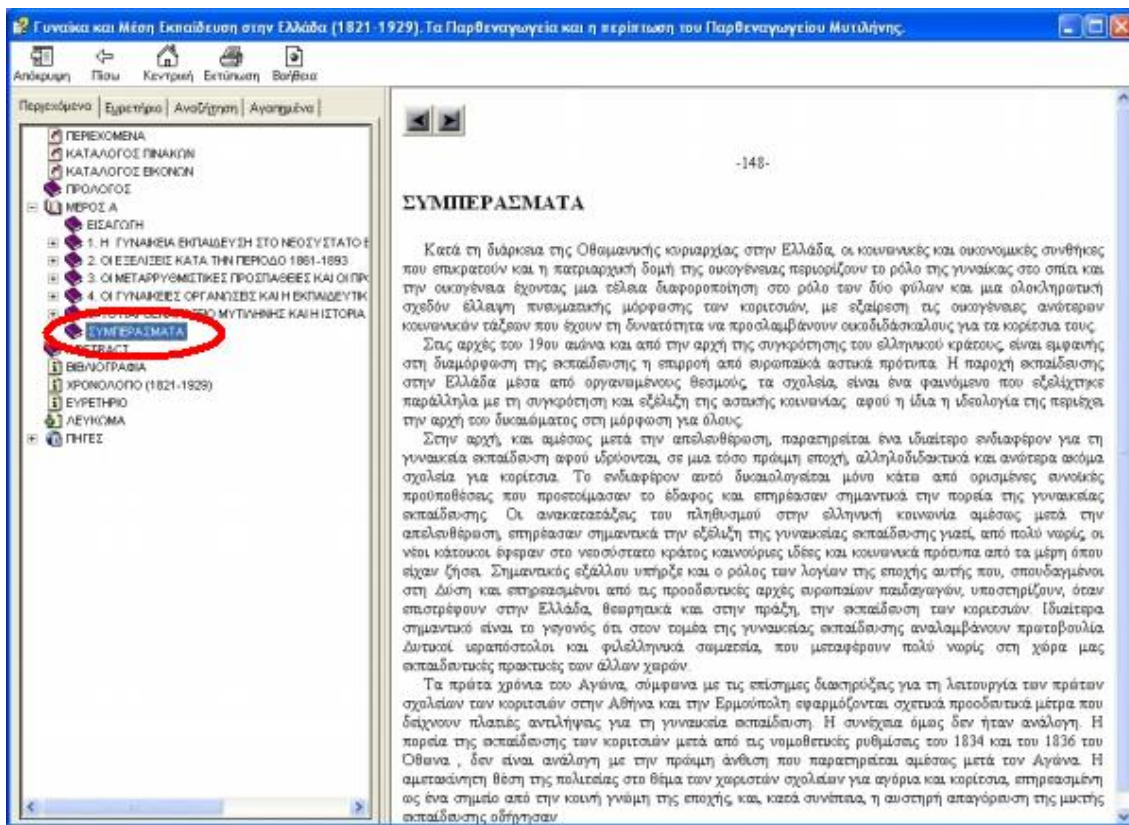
Γυναίκα και Μέση Εκπαίδευση στην Ελλάδα (1821-1929). Τα Παρθεναγωγεία και η περίπτωση του Παρθεναγωγείου Μυτιλήνης.

Απόκρυψη Πίσω Κεντρική Εκτύπωση Βοήθεια

Περιεχόμενα Ευρετήριο Αναζήτηση Αγαπημένα

ΠΕΡΙΕΧΟΜΕΝΑ
ΚΑΤΑΛΟΓΟΣ ΠΙΝΑΚΩΝ
ΚΑΤΑΛΟΓΟΣ ΕΙΚΟΝΩΝ
ΠΡΟΛΟΓΟΣ
ΜΕΡΟΣ Α
ΕΙΣΑΓΩΓΗ
1. Η ΓΥΝΑΙΚΕΙΑ ΕΚΠΑΙΔΕΥΣΗ ΣΤΟ ΝΕΟΣΥΣΤΑΤΟ Ε
2. ΟΙ ΕΞΕΛΙΞΕΙΣ ΚΑΤΑ ΤΗΝ ΠΕΡΙΟΔΟ 1861-1893
3. ΟΙ ΜΕΤΑΡΡΥΘΜΙΣΤΙΚΕΣ ΠΡΟΣΠΑΘΕΙΕΣ ΚΑΙ ΟΙ ΠΡ
4. ΟΙ ΓΥΝΑΙΚΕΙΕΣ ΟΡΓΑΝΩΣΕΙΣ ΚΑΙ Η ΕΚΠΑΙΔΕΥΤΙΚ
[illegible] ΜΥΤΙΛΗΝΗΣ ΚΑΙ Η ΙΣΤΟΡΙΑ
ΣΥΜΠΕΡΑΣΜΑΤΑ
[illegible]STRACT
ΒΙΒΛΙΟΓΡΑΦΙΑ
ΧΡΟΝΟΛΟΓΙΟ (1821-1929)
ΕΥΡΕΤΗΡΙΟ
ΛΕΥΚΩΜΑ
ΠΗΓΕΣ

-148-

ΣΥΜΠΕΡΑΣΜΑΤΑ

Κατά τη διάρκεια της Οθωμανικής κυριαρχίας στην Ελλάδα, οι κοινωνικές και οικονομικές συνθήκες που επικρατούν και η πατριαρχική δομή της οικογένειας περιορίζουν το ρόλο της γυναίκας στο σπίτι και την οικογένεια έχοντας μια τέλεια διαφοροποίηση στο ρόλο των δύο φύλων και μια ολοκληρωτική σχεδόν έλλειψη πνευματικής μόρφωσης των κοριτσιών, με εξαίρεση τις οικογένειες ανώτερων κοινωνικών τάξεων που έχουν τη δυνατότητα να προσλαμβάνουν οικοδιδάσκαλους για τα κορίτσια τους.

Στις αρχές του 19ου αιώνα και από την αρχή της συγκρότησης του ελληνικού κράτους, είναι εμφανής στη διαμόρφωση της εκπαίδευσης η επιρροή από ευρωπαϊκά αστικά πρότυπα. Η παροχή εκπαίδευσης στην Ελλάδα μέσα από οργανωμένους θεσμούς, τα σχολεία, είναι ένα φαινόμενο που εξελίχτηκε παράλληλα με τη συγκρότηση και εξέλιξη της αστικής κοινωνίας αφού η ίδια η ιδεολογία της περιέχει την αρχή του δικαιώματος στη μόρφωση για όλους.

Στην αρχή, και αμέσως μετά την απελευθέρωση, παρατηρείται ένα ιδιαίτερο ενδιαφέρον για τη γυναικεία εκπαίδευση αφού ιδρύονται, σε μια τόσο πρώιμη εποχή, αλληλοδιδακτικά και ανώτερα ακόμα σχολεία για κορίτσια. Το ενδιαφέρον αυτό δικαιολογείται μόνο κάτω από ορισμένες ευνοϊκές προϋποθέσεις που προετοίμασαν το έδαφος και επηρέασαν σημαντικά την πορεία της γυναικείας εκπαίδευσης. Οι ανακατατάξεις του πληθυσμού στην ελληνική κοινωνία αμέσως μετά την απελευθέρωση, επηρέασαν σημαντικά την εξέλιξη της γυναικείας εκπαίδευσης γιατί, από πολύ νωρίς, οι νέοι κάτοικοι έφεραν στο νεοσύστατο κράτος καινούριες ιδέες και κοινωνικά πρότυπα από τα μέρη όπου είχαν ζήσει. Σημαντικός εξάλλου υπήρξε και ο ρόλος των λογίων της εποχής αυτής που, σπουδαγμένοι στη Δύση και επηρεασμένοι από τις προοδευτικές αρχές ευρωπαίων παιδαγωγών, υποστηρίζουν, όταν επιστρέφουν στην Ελλάδα, θεωρητικά και στην πράξη, την εκπαίδευση των κοριτσιών. Ιδιαίτερα σημαντικό είναι το γεγονός ότι στον τομέα της γυναικείας εκπαίδευσης αναλαμβάνουν πρωτοβουλία Δυτικοί ιεραπόστολοι και φιλελληνικά σωματεία, που μεταφέρουν πολύ νωρίς στη χώρα μας εκπαιδευτικές πρακτικές των άλλων χωρών.

Τα πρώτα χρόνια του Αγώνα, σύμφωνα με τις επίσημες διακηρύξεις για τη λειτουργία των πρώτων σχολείων των κοριτσιών στην Αθήνα και την Ερμούπολη εφαρμόζονται σχετικά προοδευτικά μέτρα που δείχνουν πλατιές αντιλήψεις για τη γυναικεία εκπαίδευση. Η συνέχεια όμως δεν ήταν ανάλογη. Η πορεία της εκπαίδευσης των κοριτσιών μετά από τις νομοθετικές ρυθμίσεις του 1834 και του 1836 του Όθωνα , δεν είναι ανάλογη με την πρώιμη άνθιση που παρατηρείται αμέσως μετά τον Αγώνα. Η αμετακίνητη θέση της πολιτείας στο θέμα των χωριστών σχολείων για αγόρια και κορίτσια, επηρεασμένη ως ένα σημείο από την κοινή γνώμη της εποχής, και κατά συνέπεια, η αυστηρή απαγόρευση της μικτής εκπαίδευσης οδήγησαν